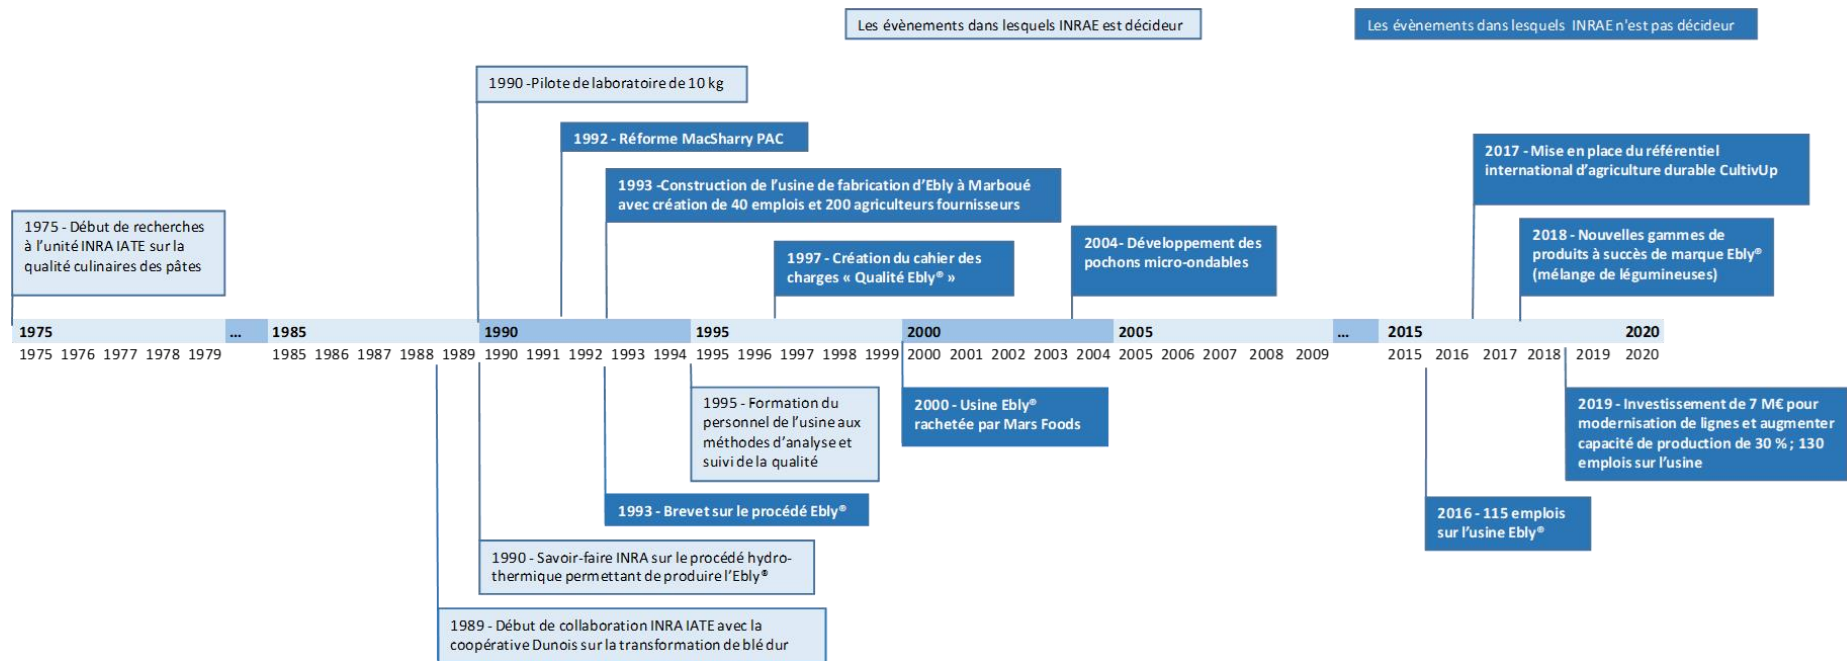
Les évènements dans lesquels INRAE est décideur

Les évènements dans lesquels INRAE n'est pas décideur

1990 - Pilote de laboratoire de 10 kg

1992 - Réforme MacSharry PAC

1993 - Construction de l'usine de fabrication d'Ebly à Marboué avec création de 40 emplois et 200 agriculteurs fournisseurs

2017 - Mise en place du référentiel international d'agriculture durable CultivUp

1975 - Début de recherches à l'unité INRA IATE sur la qualité culinaires des pâtes

1997 - Création du cahier des charges « Qualité Ebly® »

2004 - Développement des pochons micro-ondables

2018 - Nouvelles gammes de produits à succès de marque Ebly® (mélange de légumineuses)

1975 ... 1985 1990 1995 2000 2005 ... 2015 2020

1975 1976 1977 1978 1979 1985 1986 1987 1988 1989 1990 1991 1992 1993 1994 1995 1996 1997 1998 1999 2000 2001 2002 2003 2004 2005 2006 2007 2008 2009 2015 2016 2017 2018 2019 2020

1995 - Formation du personnel de l'usine aux méthodes d'analyse et suivi de la qualité

2000 - Usine Ebly® rachetée par Mars Foods

2019 - Investissement de 7 M€ pour modernisation de lignes et augmenter capacité de production de 30 % ; 130 emplois sur l'usine

1993 - Brevet sur le procédé Ebly®

2016 - 115 emplois sur l'usine Ebly®

1990 - Savoir-faire INRA sur le procédé hydro-thermique permettant de produire l'Ebly®

1989 - Début de collaboration INRA IATE avec la coopérative Dunois sur la transformation de blé dur